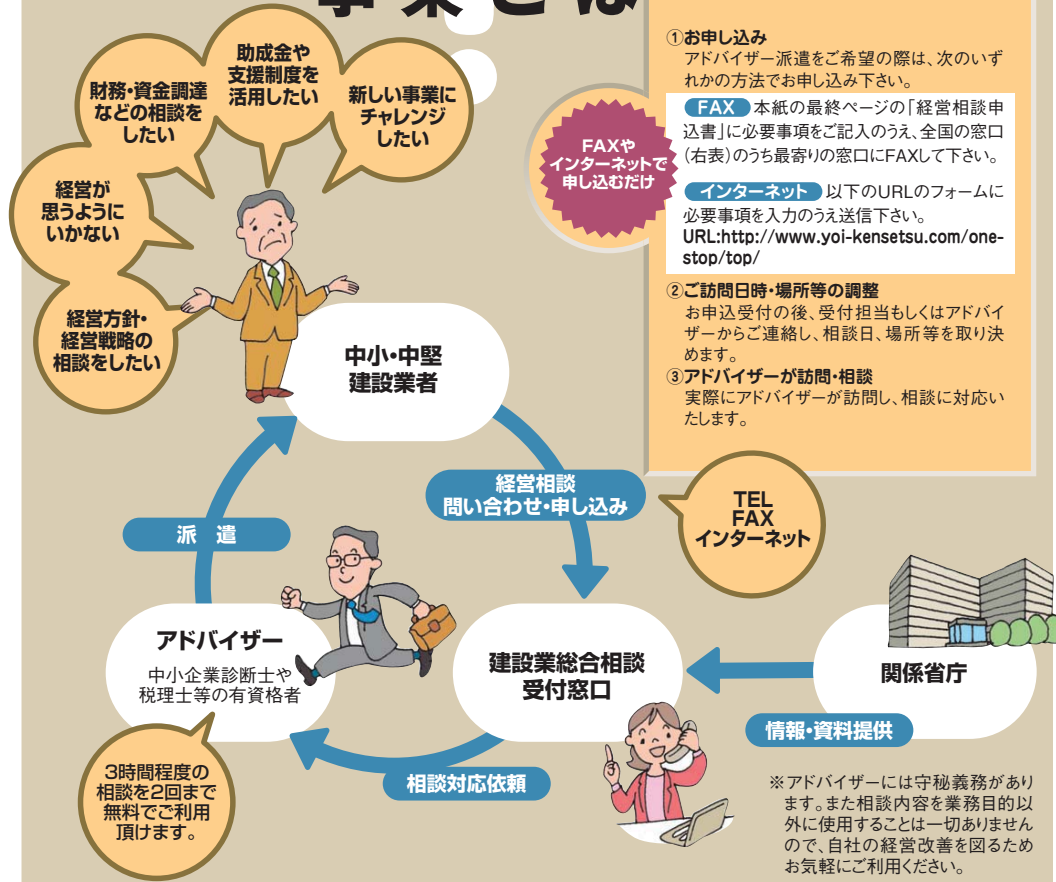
財務・資金調達などの相談をしたい

助成金や支援制度を活用したい

新しい事業にチャレンジしたい

経営が思うようにいかない

経営方針・経営戦略の相談をしたい

①お申し込み
アドバイザー派遣をご希望の際は、次のいずれかの方法でお申し込み下さい。

FAX 本紙の最終ページの「経営相談申込書」に必要事項をご記入のうえ、全国の窓口（右表）のうち最寄りの窓口にFAXして下さい。

インターネット 以下のURLのフォームに必要事項を入力のうえ送信下さい。
URL:http://www.yoi-kensetsu.com/one-stop/top/

FAXやインターネットで申し込むだけ

②ご訪問日時・場所等の調整
お申込受付の後、受付担当もしくはアドバイザーからご連絡し、相談日、場所等を取り決めます。

③アドバイザーが訪問・相談
実際にアドバイザーが訪問し、相談に対応いたします。

中小・中堅建設業者

経営相談 問い合わせ・申し込み

TEL FAX インターネット

派 遣

アドバイザー
中小企業診断士や税理士等の有資格者

建設業総合相談受付窓口

関係省庁

情報・資料提供

相談対応依頼

3時間程度の相談を2回まで無料でご利用頂けます。

※アドバイザーには守秘義務があります。また相談内容を業務目的以外に使用することは一切ありませんので、自社の経営改善を図るためお気軽にご利用ください。